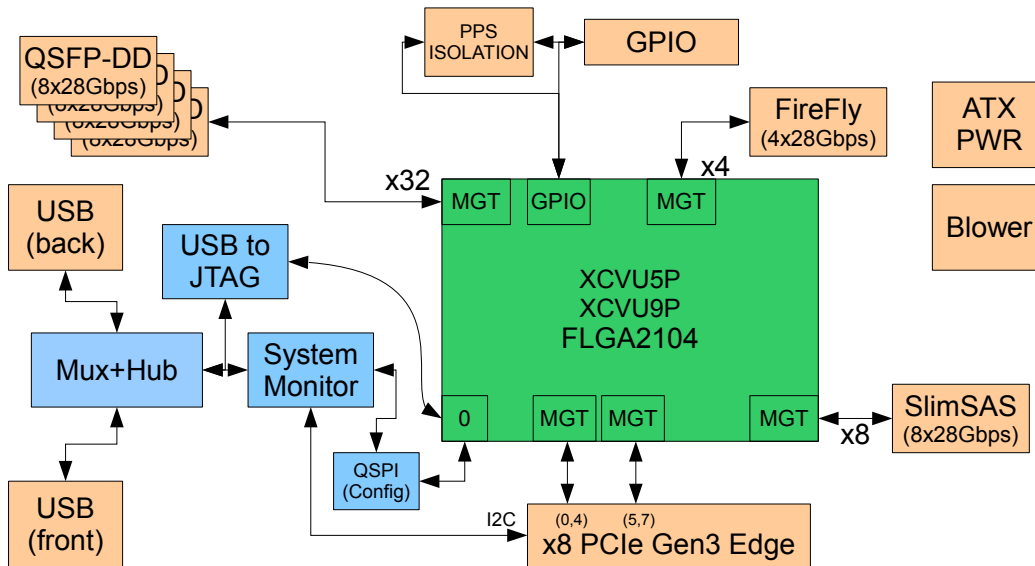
QSFP-DD
(8x28Gbps)
(8x28Gbps)
(8x28Gbps)
(8x28Gbps)

PPS
ISOLATION

GPIO

FireFly
(4x28Gbps)

ATX
PWR

Blower

x32

x4

MGT

GPIO

MGT

USB
(back)

USB to
JTAG

XCVU5P
XCVU9P
FLGA2104

Mux+Hub

System
Monitor

0

MGT

MGT

MGT

SlimSAS
(8x28Gbps)

x8

QSPI
(Config)

USB
(front)

I2C

(0,4)

(5,7)

x8 PCIe Gen3 Edge